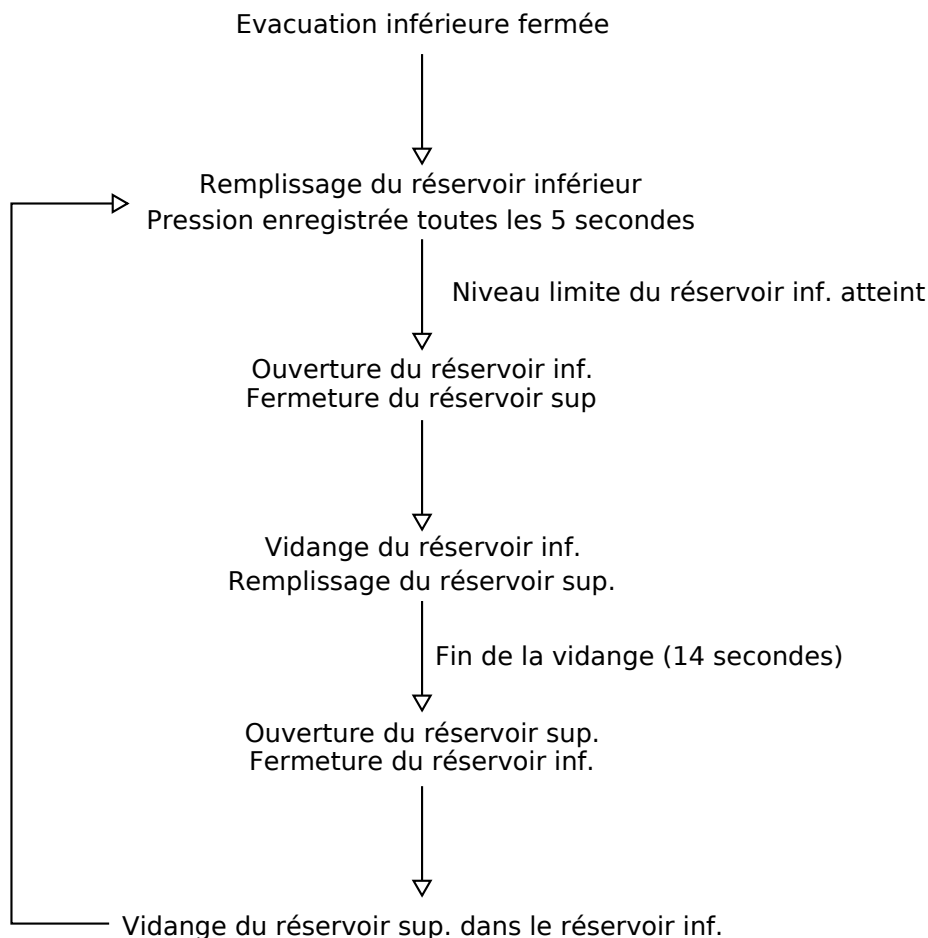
Evacuation inférieure fermée

Remplissage du réservoir inférieur
Pression enregistrée toutes les 5 secondes

Niveau limite du réservoir inf. atteint

Ouverture du réservoir inf.
Fermeture du réservoir sup

Vidange du réservoir inf.
Remplissage du réservoir sup.

Fin de la vidange (14 secondes)

Ouverture du réservoir sup.
Fermeture du réservoir inf.

Vidange du réservoir sup. dans le réservoir inf.